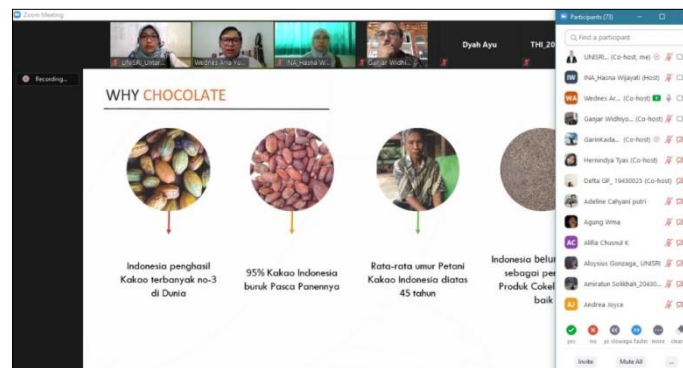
Zoom Meeting

UNISRI_Untar... Wednes Aria Yu... INA_Hasna W... Ganjar Widhi... Dyah Ayu THI_20

Recording...

WHY CHOCOLATE

Indonesia penghasil Kakao terbanyak no-3 di Dunia

95% Kakao Indonesia buruk Pasca Panennya

Rata-rata umur Petani Kakao Indonesia diatas 45 tahun

Indonesia belu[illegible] sebagai pe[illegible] Produk Cokel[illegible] baik

Participants (73)

Find a participant

UNISRI... (Co-host, me)

INA_Hasna Wijayati (Host)

Wednes Ar... (Co-host)

Ganjar Widhiyo... (Co-host)

GarinKada... (Co-host)

Hemindya Tyas (Co-host)

Delfa GP_19430023 (Co-host)

Adeline Cahyani putri

Agung Wma

Alifia Chusnul K

Aloysius Gonzaga_UNISRI

Amirahun Solikhah_20430...

Andrea Joyce

yes no go slower go faster more clear

Invite Mute All ...